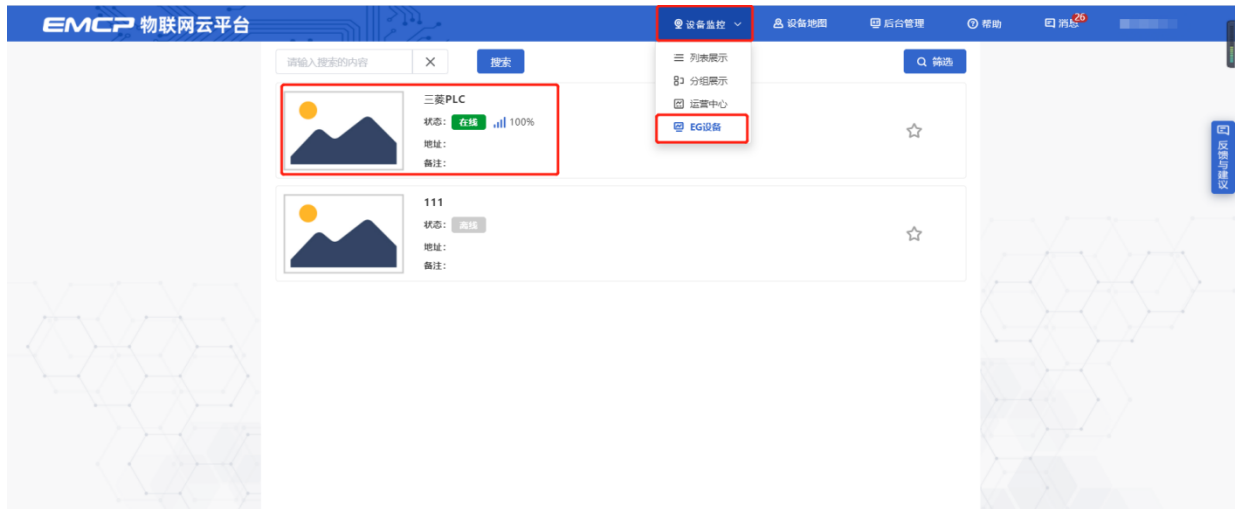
EMCP 物联网云平台

设备监控 设备地图 后台管理 帮助 消息 26

请输入搜索的内容 ✕ 搜索

列表展示
分组展示
运营中心
EG设备

筛选

三菱PLC
状态: 在线 100%
地址:
备注:

111
状态: 离线
地址:
备注:

反馈与建议